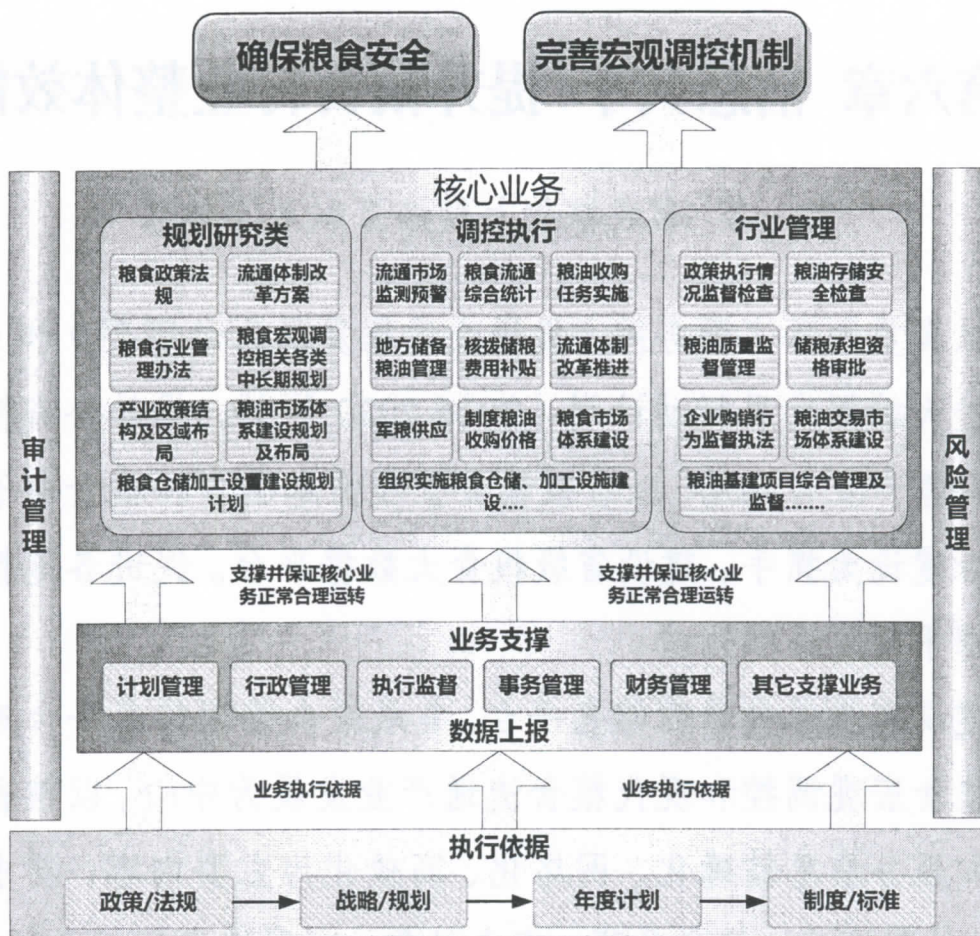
确保粮食安全

完善宏观调控机制

审计管理

风险管理

核心业务

规划研究类

粮食政策法规

流通体制改革方案

粮食行业管理办法

粮食宏观调控相关各类中长期规划

产业政策结构及区域布局

粮油市场体系建设规划及布局

粮食仓储加工设置建设规划计划

调控执行

流通市场监测预警

粮食流通综合统计

粮油收购任务实施

地方储备粮油管理

核拨储粮费用补贴

流通体制改革推进

军粮供应

制度粮油收购价格

粮食市场体系建设

组织实施粮食仓储、加工设施建设....

行业管理

政策执行情况监督检查

粮油存储安全检查

粮油质量监督管理

储粮承担资格审批

企业购销行为监督执法

粮油交易市场体系建设

粮油基建项目综合管理及监督.......

支撑并保证核心业务正常合理运转

支撑并保证核心业务正常合理运转

业务支撑

计划管理

行政管理

执行监督

事务管理

财务管理

其它支撑业务

数据上报

业务执行依据

业务执行依据

执行依据

政策/法规

战略/规划

年度计划

制度/标准